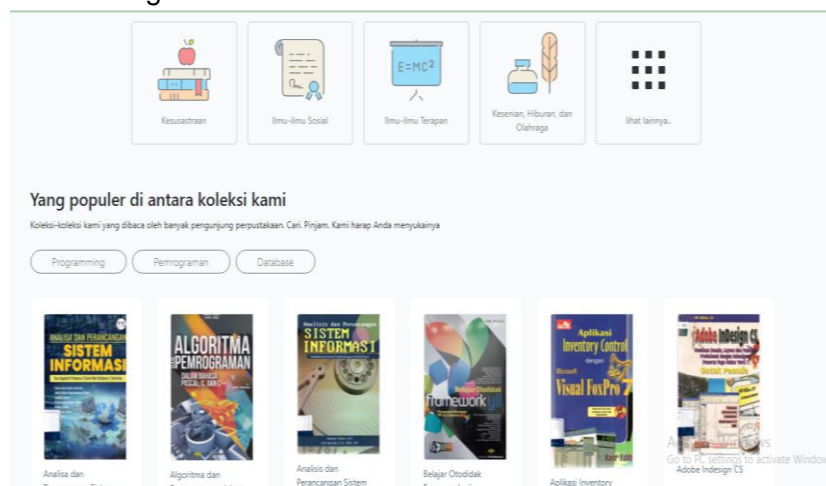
E=MC2

Kesusastraan

Ilmu-ilmu Sosial

Ilmu-ilmu Terapan

Kesenian, Hiburan, dan Olahraga

lihat lainnya..

Yang populer di antara koleksi kami

Koleksi-koleksi kami yang dibaca oleh banyak pengunjung perpustakaan. Cari. Pinjam. Kami harap Anda menyukainya

Programming

Pemrograman

Database

ANALISA DAN PERANCANGAN SISTEM INFORMASI

ALGORITMA DAN PEMROGRAMAN DALAM BAHASA PASCAL, C, DAN C++

Analisis dan Perancangan SISTEM INFORMASI

Belajar Otodidak framework

Aplikasi Inventory Control dengan Microsoft Visual FoxPro 7

Adobe InDesign CS

Analisa dan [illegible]

Algoritma dan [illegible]

Analisis dan Perancangan Sistem

Belajar Otodidak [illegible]

Aplikasi Inventory

Adobe Indesign CS

Activate Windows
Go to PC settings to activate Windows